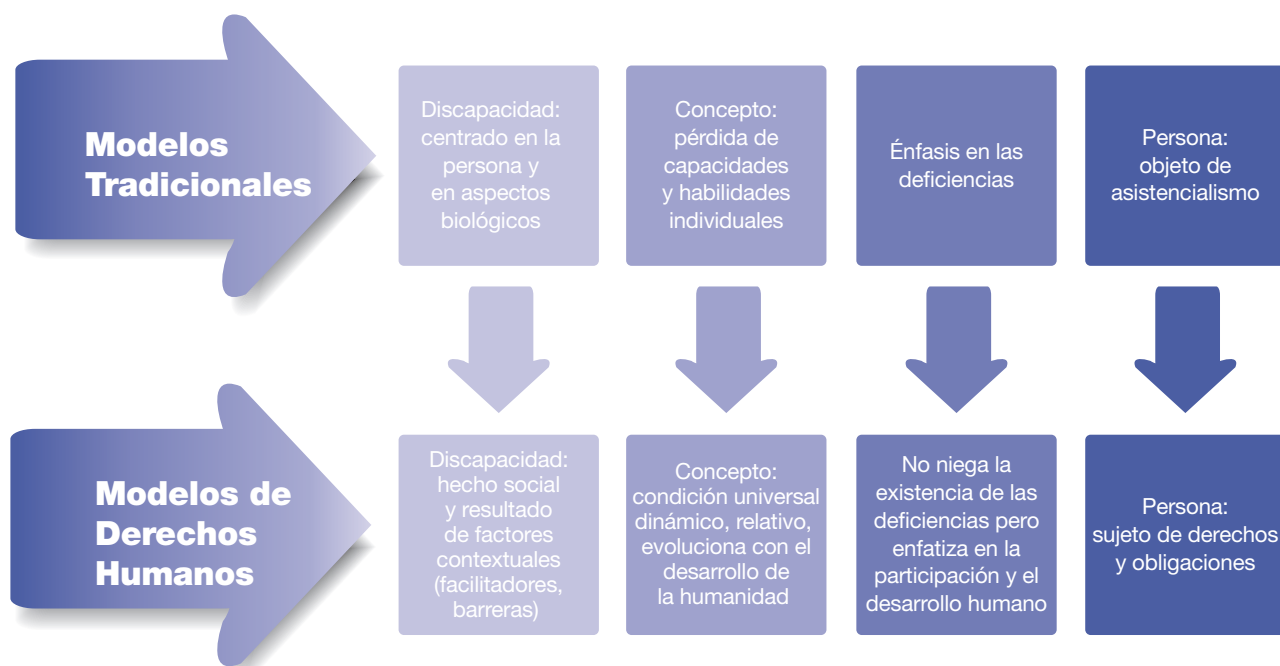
Modelos Tradicionales

Discapacidad: centrado en la persona y en aspectos biológicos

Concepto: pérdida de capacidades y habilidades individuales

Énfasis en las deficiencias

Persona: objeto de asistencialismo

Modelos de Derechos Humanos

Discapacidad: hecho social y resultado de factores contextuales (facilitadores, barreras)

Concepto: condición universal dinámico, relativo, evoluciona con el desarrollo de la humanidad

No niega la existencia de las deficiencias pero enfatiza en la participación y el desarrollo humano

Persona: sujeto de derechos y obligaciones